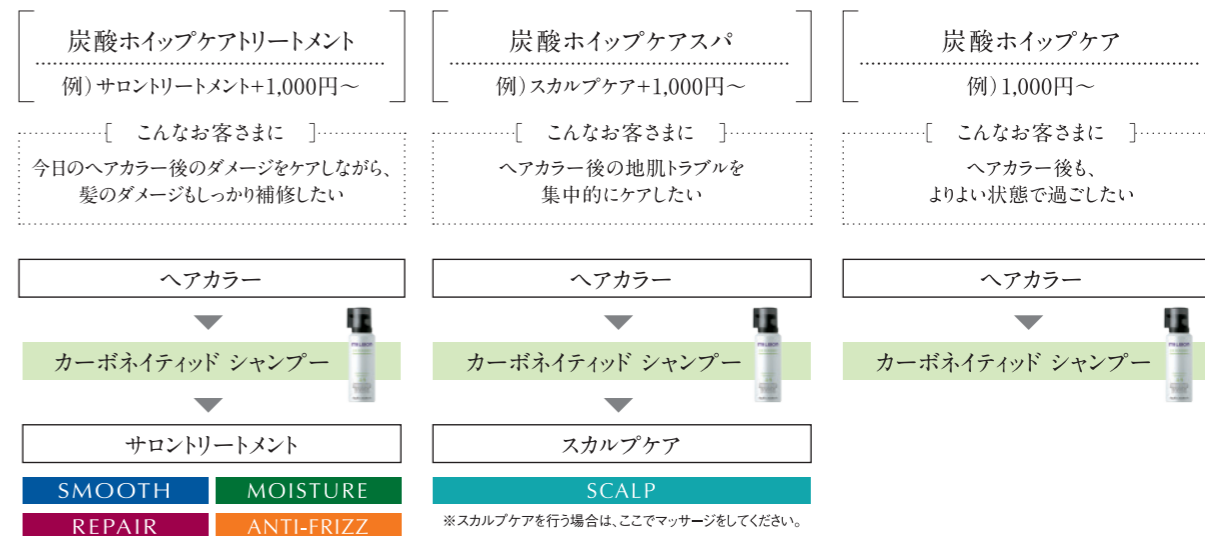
炭酸ホイップケアトリートメント

例）サロントリートメント+1,000円～

［　こんなお客さまに　］

今日のヘアカラー後のダメージをケアしながら、髪のダメージもしっかり補修したい

ヘアカラー

カーボネイティッド シャンプー

サロントリートメント

SMOOTH

MOISTURE

REPAIR

ANTI-FRIZZ

炭酸ホイップケアスパ

例）スカルプケア+1,000円～

［　こんなお客さまに　］

ヘアカラー後の地肌トラブルを集中的にケアしたい

ヘアカラー

カーボネイティッド シャンプー

スカルプケア

SCALP

※スカルプケアを行う場合は、ここでマッサージをしてください。

炭酸ホイップケア

例）1,000円～

［　こんなお客さまに　］

ヘアカラー後も、よりよい状態で過ごしたい

ヘアカラー

カーボネイティッド シャンプー